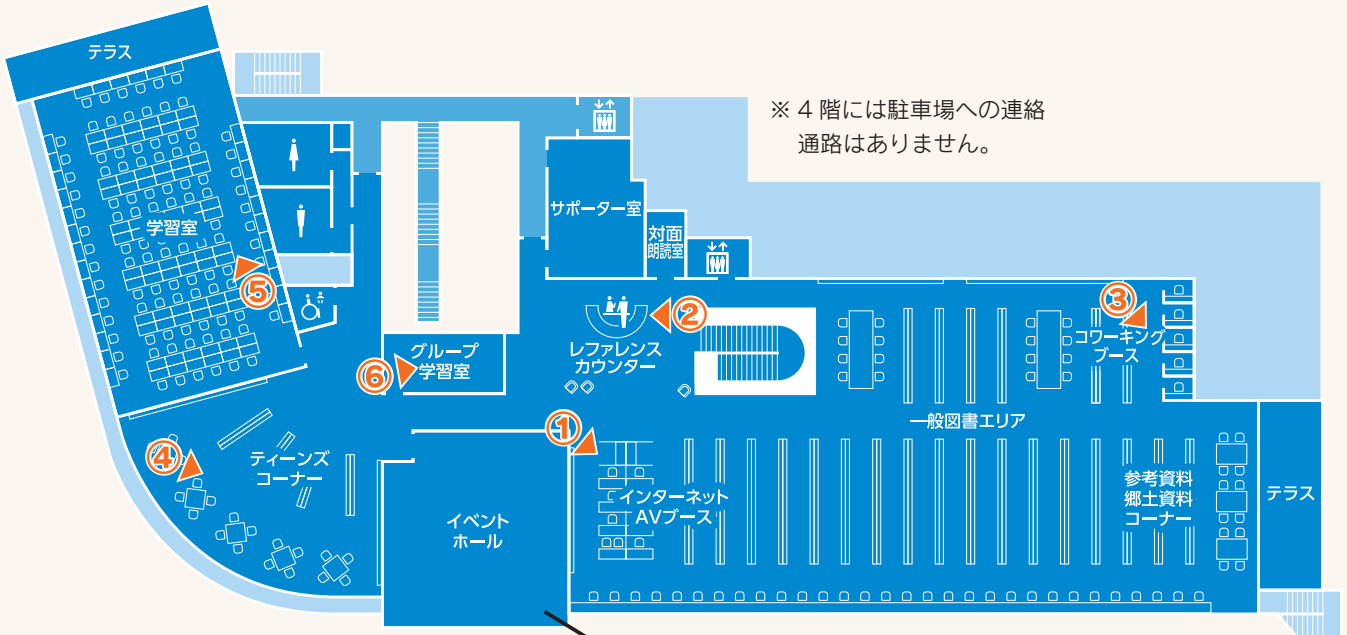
テラス

※ 4 階には駐車場への連絡通路はありません。

サポーター室

対面朗読室

学習室

⑤

グループ学習室

⑥

レファレンスカウンター

②

③

コワーキングブース

一般図書エリア

①

④

ティーンズコーナー

インターネットAVブース

イベントホール

参考資料郷土資料コーナー

テラス